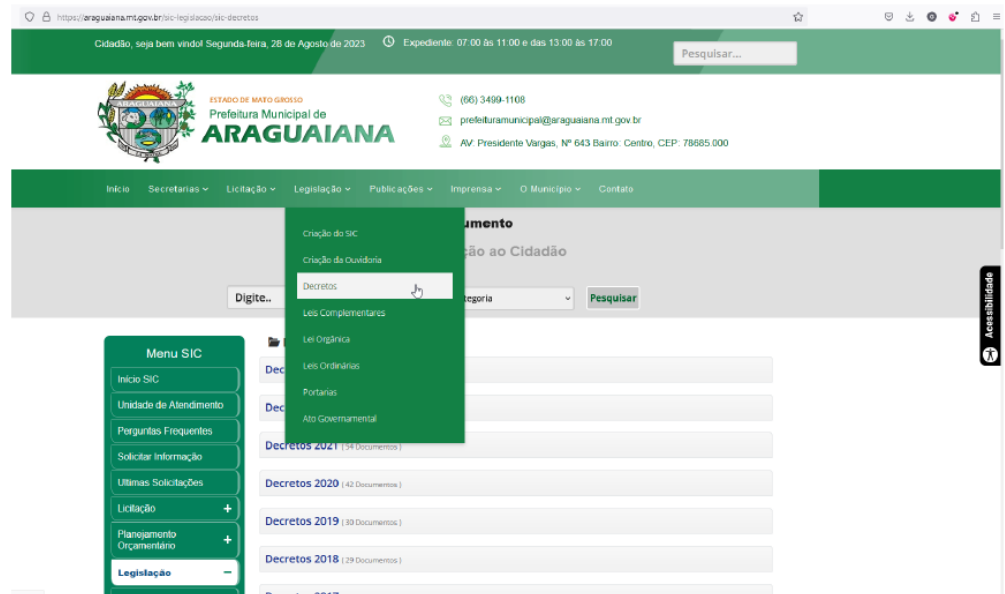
https://araguaiana.mt.gov.br/sic-legislacao/sic-decretos

Cidadão, seja bem vindo! Segunda-feira, 28 de Agosto de 2023 Expediente: 07:00 às 11:00 e das 13:00 às 17:00

Pesquisar...

ARAGUAIANA

ESTADO DE MATO GROSSO
Prefeitura Municipal de
ARAGUAIANA

(66) 3499-1108
prefeituramunicipal@araguaiana.mt.gov.br
AV: Presidente Vargas, Nº 643 Bairro: Centro, CEP: 78685.000

Início Secretarias Licitação Legislação Publicações Imprensa O Município Contato

Criação do SIC
Criação da Ouvidoria
Decretos
Leis Complementares
Lei Orgânica
Leis Ordinárias
Portarias
Ato Governamental

umento
ção ao Cidadão

Digite.. tegoria Pesquisar

Acessibilidade

Menu SIC
Início SIC
Unidade de Atendimento
Perguntas Frequentes
Solicitar Informação
Ultimas Solicitações
Licitação +
Planejamento Orçamentário +
Legislação −

Dec
Dec
Decretos 2021 ( 54 Documentos )
Decretos 2020 ( 42 Documentos )
Decretos 2019 ( 30 Documentos )
Decretos 2018 ( 29 Documentos )